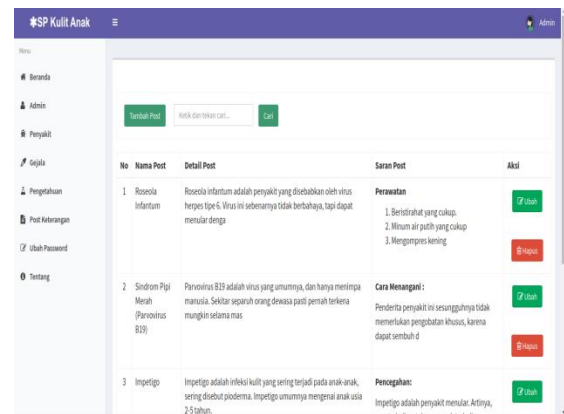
*SP Kulit Anak ≡ Admin

Menu

Beranda

Admin

Penyakit

Gejala

Pengetahuan

Post Keterangan

Ubah Password

Tentang

Tambah Post | Ketik dan tekan cari... | Cari

| No | Nama Post | Detail Post | Saran Post | Aksi |
|---|---|---|---|---|
| 1 | Roseola Infantum | Roseola infantum adalah penyakit yang disebabkan oleh virus herpes tipe 6. Virus ini sebenarnya tidak berbahaya, tapi dapat menular denga | **Perawatan** 1. Beristirahat yang cukup. 2. Minum air putih yang cukup 3. Mengompres kening | Ubah Hapus |
| 2 | Sindrom Pipi Merah (Parvovirus B19) | Parvovirus B19 adalah virus yang umumnya, dan hanya menimpa manusia. Sekitar separuh orang dewasa pasti pernah terkena mungkin selama mas | **Cara Menangani :** Penderita penyakit ini sesungguhnya tidak memerlukan pengobatan khusus, karena dapat sembuh d | Ubah Hapus |
| 3 | Impetigo | Impetigo adalah infeksi kulit yang sering terjadi pada anak-anak, sering disebut pioderma. Impetigo umumnya mengenai anak usia 2-5 tahun. | **Pencegahan:** Impetigo adalah penyakit menular. Artinya, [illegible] | Ubah |